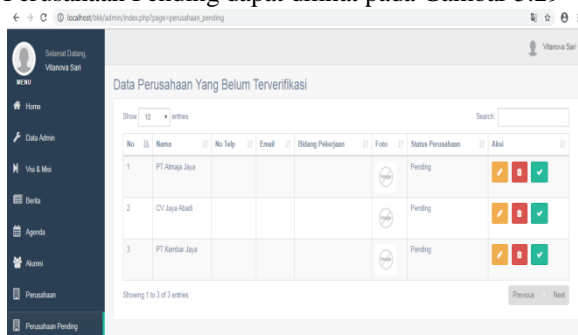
Perusahaan Pending dapat dilihat pada Gambar 3.29

localhost/bkk/admin/index.php?page=perusahaan_pending

Selamat Datang, Vitanova Sari

MENU

Home

Data Admin

Visi & Misi

Berita

Agenda

Alumni

Perusahaan

Perusahaan Pending

Vitanova Sari

Data Perusahaan Yang Belum Terverifikasi

Show 10 entries

Search:

| No | Nama | No Telp | Email | Bidang Pekerjaan | Foto | Status Perusahaan | Aksi |
|---|---|---|---|---|---|---|---|
| 1 | PT Atmaja Jaya | | | | | Pending | |
| 2 | CV Jaya Abadi | | | | | Pending | |
| 3 | PT Kembar Jaya | | | | | Pending | |

Showing 1 to 3 of 3 entries

Previous 1 Next